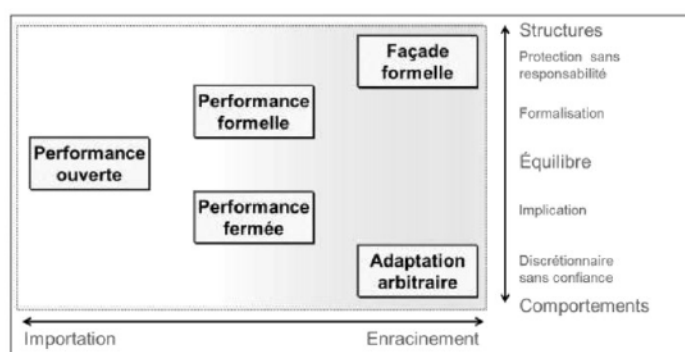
Façade formelle

Performance formelle

Performance ouverte

Performance fermée

Adaptation arbitraire

Structures

Protection sans responsabilité

Formalisation

Équilibre

Implication

Discrétionnaire sans confiance

Comportements

Importation

Enracinement